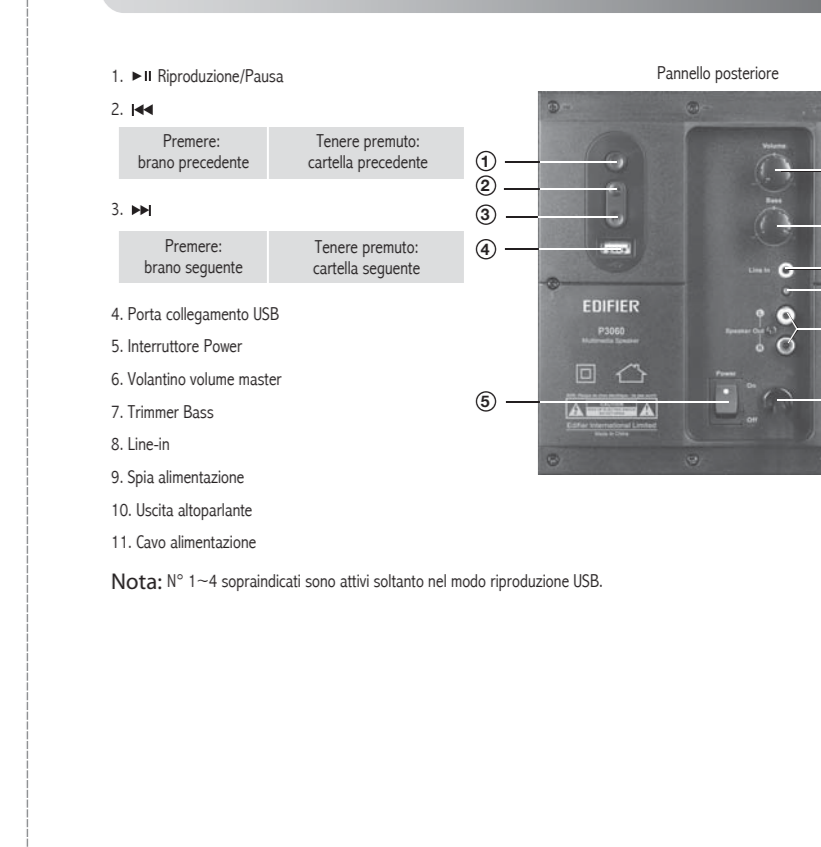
1. ►II Riproduzione/Pausa

2. I◄◄

| Premere: brano precedente | Tenere premuto: cartella precedente |
|---|---|

3. ►►I

| Premere: brano seguente | Tenere premuto: cartella seguente |
|---|---|

4. Porta collegamento USB

5. Interruttore Power

6. Volantino volume master

7. Trimmer Bass

8. Line-in

9. Spia alimentazione

10. Uscita altoparlante

11. Cavo alimentazione

Nota: N° 1~4 sopraindicati sono attivi soltanto nel modo riproduzione USB.

Pannello posteriore

①
②
③
④
⑤

Volume
Bass
Line In
Speaker Out
EDIFIER
P3060
Multimedia Speaker
Power
On
Off
Edifier International Limited
Made in China